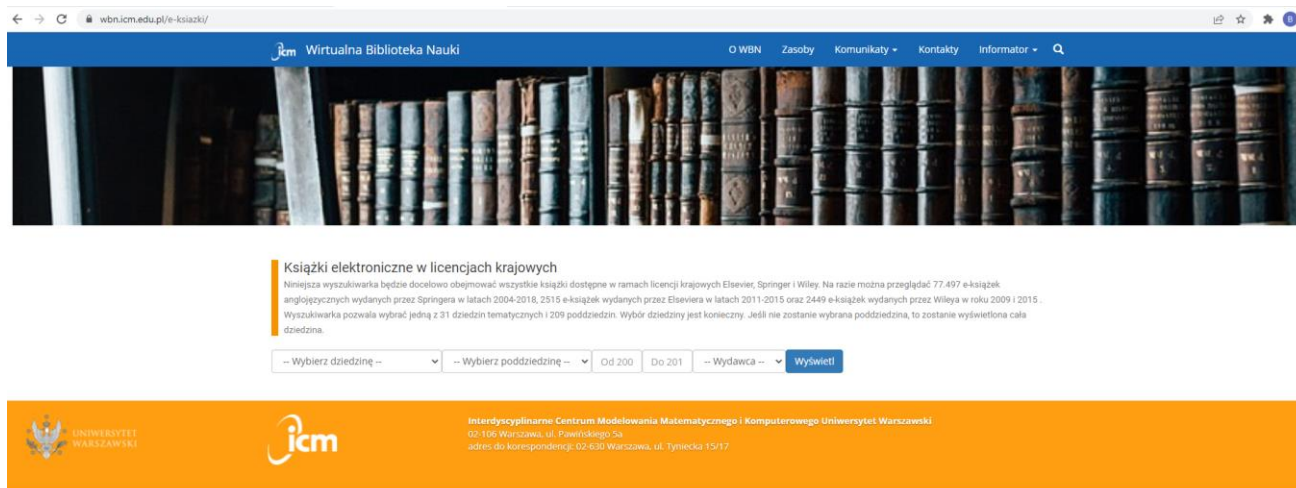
wbn.icm.edu.pl/e-ksiazki/

icm Wirtualna Biblioteka Nauki

O WBN Zasoby Komunikaty Kontakty Informator

Książki elektroniczne w licencjach krajowych

Niniejsza wyszukiwarka będzie docelowo obejmować wszystkie książki dostępne w ramach licencji krajowych Elsevier, Springer i Wiley. Na razie można przeglądać 77.497 e-książek anglojęzycznych wydanych przez Springera w latach 2004-2018, 2515 e-książek wydanych przez Elseviera w latach 2011-2015 oraz 2449 e-książek wydanych przez Wileya w roku 2009 i 2015 . Wyszukiwarka pozwala wybrać jedną z 31 dziedzin tematycznych i 209 poddziedzin. Wybór dziedziny jest konieczny. Jeśli nie zostanie wybrana poddziedzina, to zostanie wyświetlona cała dziedzina.

-- Wybierz dziedzinę -- -- Wybierz poddziedzinę -- Od 200 Do 201 -- Wydawca -- Wyświetl

UNIWERSYTET WARSZAWSKI

icm

Interdyscyplinarne Centrum Modelowania Matematycznego i Komputerowego Uniwersytet Warszawski
02-106 Warszawa, ul. Pawińskiego 5a
adres do korespondencji: 02-630 Warszawa, ul. Tyniecka 15/17